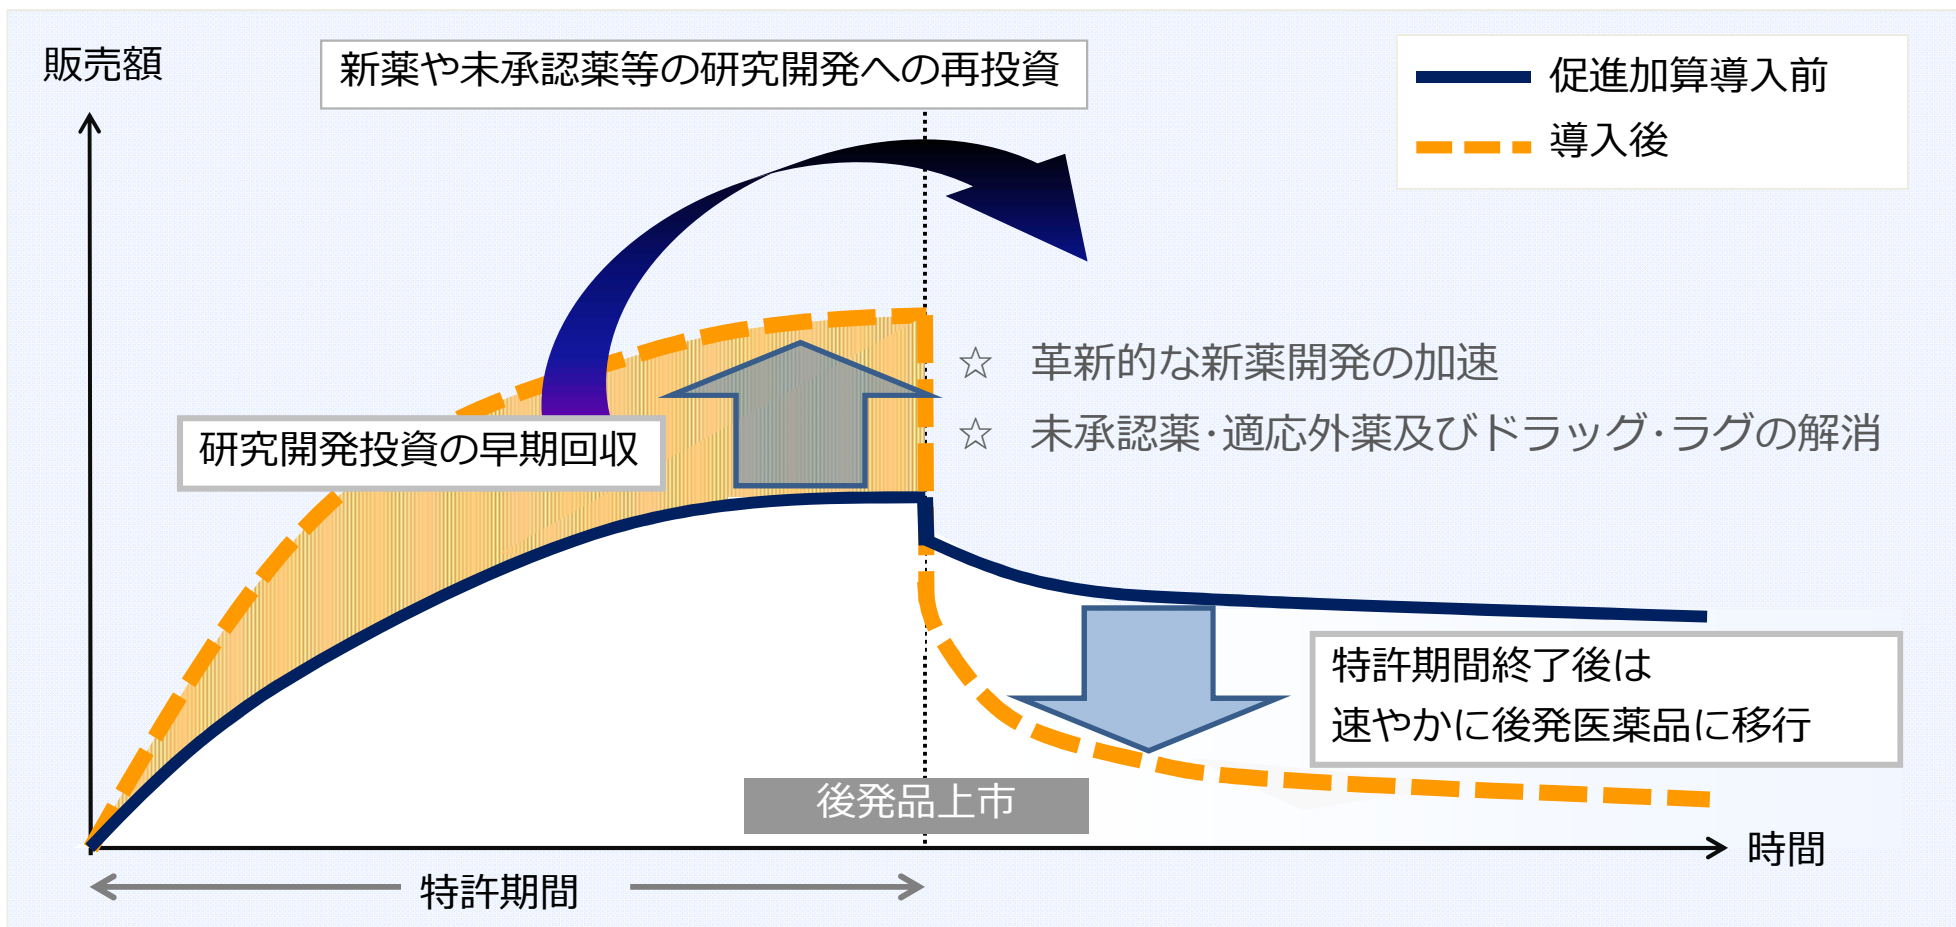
販売額

新薬や未承認薬等の研究開発への再投資

促進加算導入前
導入後

☆ 革新的な新薬開発の加速
☆ 未承認薬･適応外薬及びドラッグ･ラグの解消

研究開発投資の早期回収

特許期間終了後は
速やかに後発医薬品に移行

後発品上市

時間

特許期間